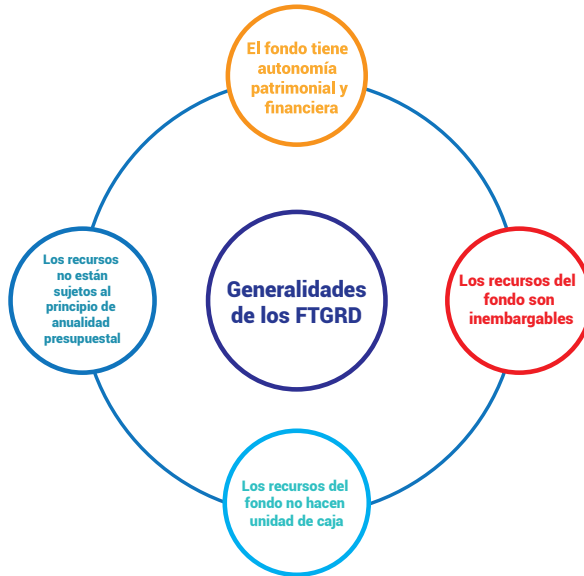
El fondo tiene autonomía patrimonial y financiera

Los recursos no están sujetos al principio de anualidad presupuestal

Generalidades de los FTGRD

Los recursos del fondo son inembargables

Los recursos del fondo no hacen unidad de caja